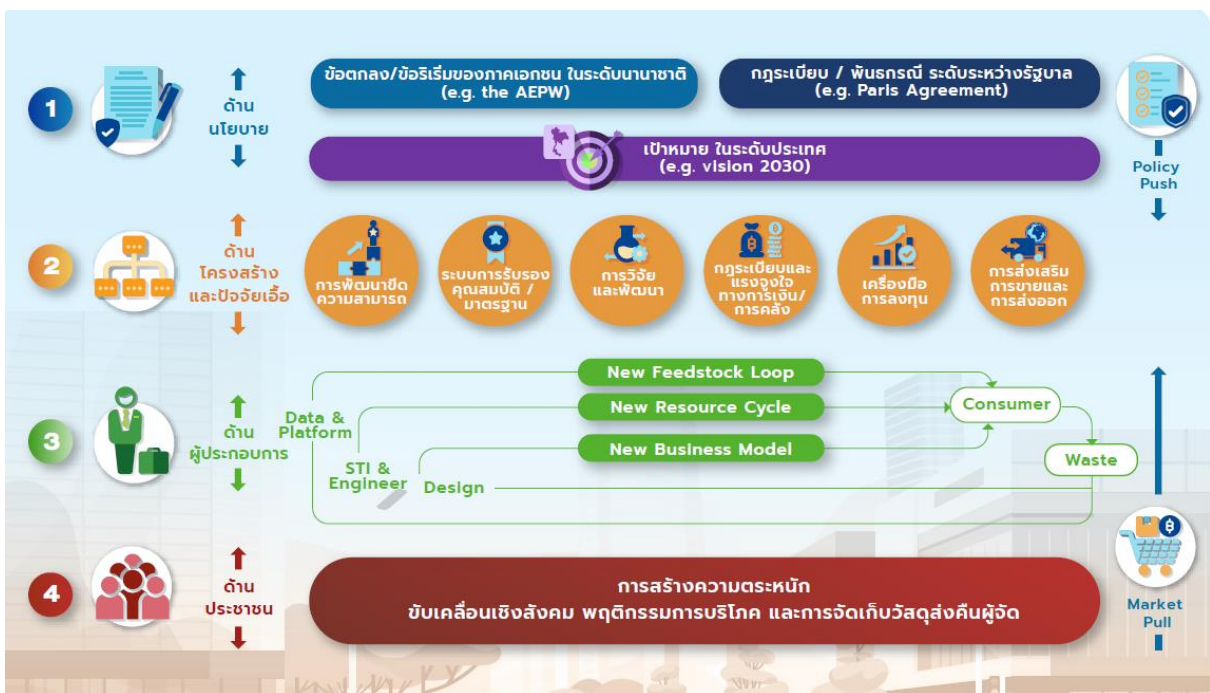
1

ด้าน นโยบาย

ข้อตกลง/ข้อริเริ่มของภาคเอกชน ในระดับนานาชาติ (e.g. the AEPW)

กฎระเบียบ / พันธกรณี ระดับระหว่างรัฐบาล (e.g. Paris Agreement)

เป้าหมาย ในระดับประเทศ (e.g. vision 2030)

Policy Push

2

ด้าน โครงสร้าง และปัจจัยเอื้อ

การพัฒนาขีดความสามารถ

ระบบการรับรองคุณสมบัติ / มาตรฐาน

การวิจัยและพัฒนา

กฎระเบียบและแรงจูงใจทางการเงิน/การคลัง

เครื่องมือการลงทุน

การส่งเสริมการขายและการส่งออก

3

ด้าน ผู้ประกอบการ

Data & Platform

STI & Engineer

New Feedstock Loop

New Resource Cycle

New Business Model

Design

Consumer

Waste

4

ด้าน ประชาชน

การสร้างความตระหนัก
ขับเคลื่อนเชิงสังคม พฤติกรรมการบริโภค และการจัดเก็บวัสดุส่งคืนผู้จัด

Market Pull